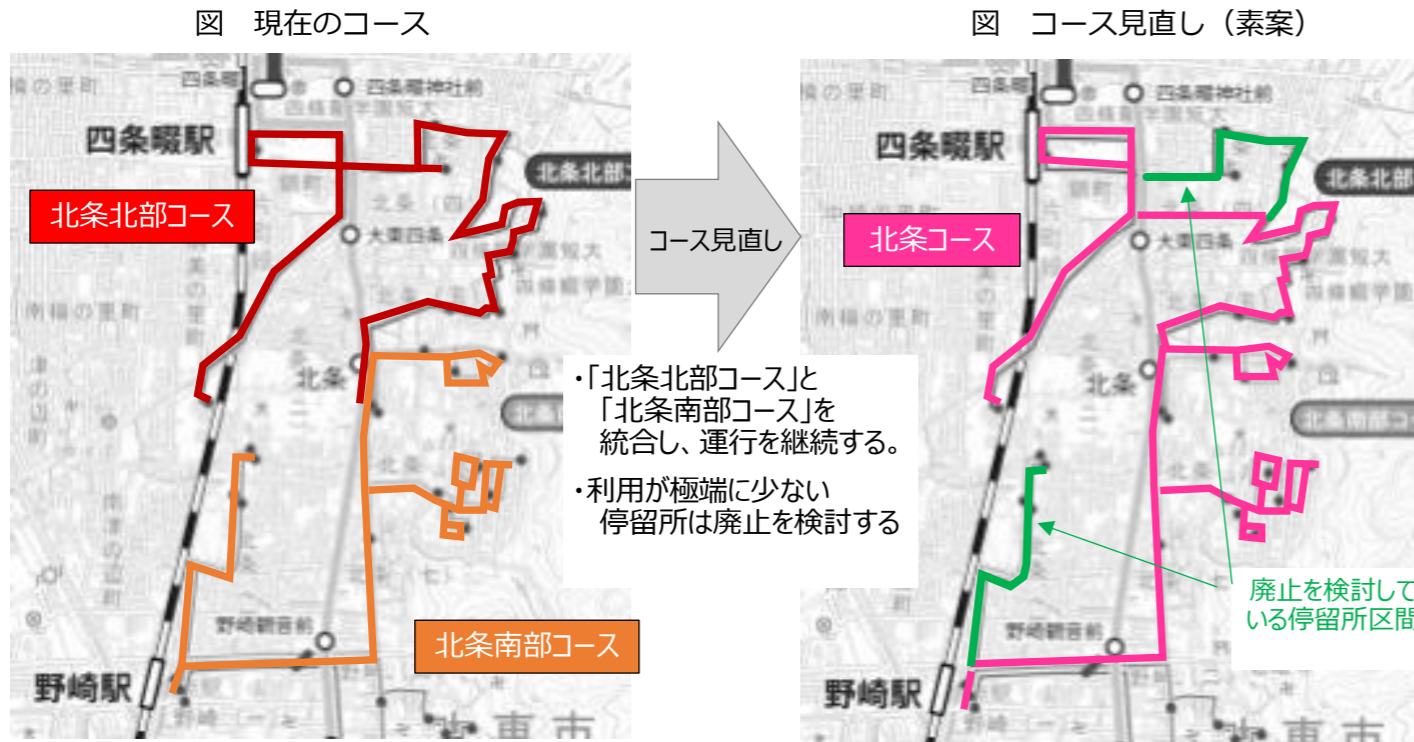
図　現在のコース

四条畷
四条畷神社前
四條畷学園短大
四条畷駅
北条北部
北条北部コース
大東四条
四條畷学園大
四條畷学園
南福の里町
北条
北条南部
野崎観音前
北条南部コース
野崎駅
東市

コース見直し

・「北条北部コース」と「北条南部コース」を統合し、運行を継続する。
・利用が極端に少ない停留所は廃止を検討する

図　コース見直し（素案）

四条畷
四条畷神社前
四條畷学園短大
四条畷駅
北条北部
北条コース
大東四条
四條畷学園大
四條畷学園
南福の里町
北条
北条南部
野崎観音前
野崎駅
東市
廃止を検討している停留所区間